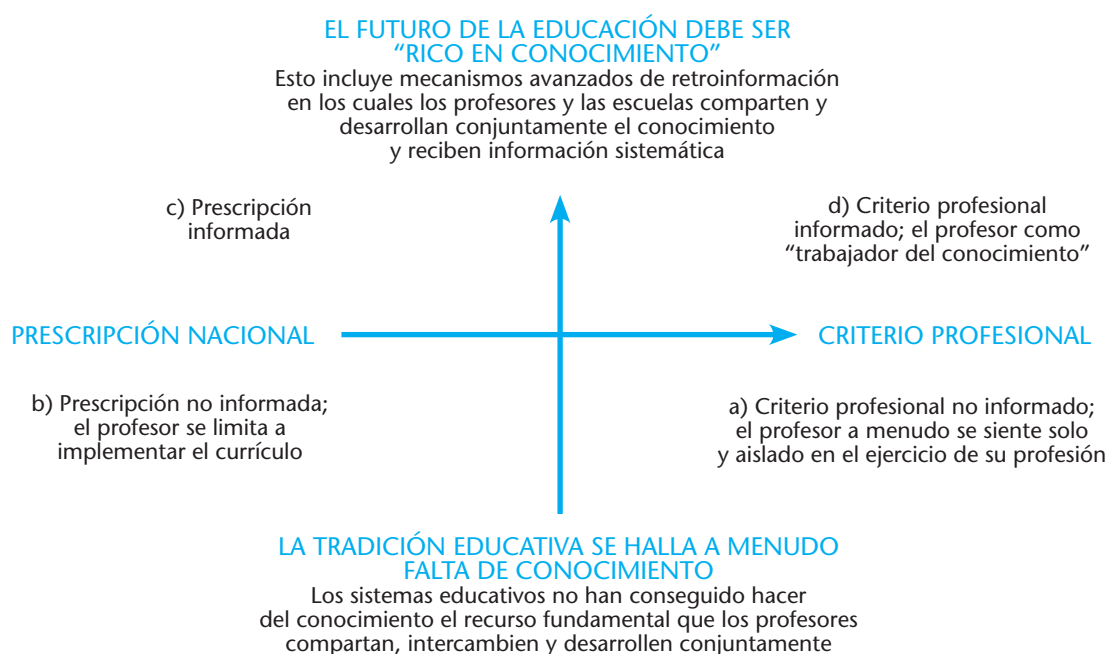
EL FUTURO DE LA EDUCACIÓN DEBE SER "RICO EN CONOCIMIENTO"
Esto incluye mecanismos avanzados de retroinformación en los cuales los profesores y las escuelas comparten y desarrollan conjuntamente el conocimiento y reciben información sistemática

c) Prescripción informada

d) Criterio profesional informado; el profesor como "trabajador del conocimiento"

PRESCRIPCIÓN NACIONAL

CRITERIO PROFESIONAL

b) Prescripción no informada; el profesor se limita a implementar el currículo

a) Criterio profesional no informado; el profesor a menudo se siente solo y aislado en el ejercicio de su profesión

LA TRADICIÓN EDUCATIVA SE HALLA A MENUDO FALTA DE CONOCIMIENTO
Los sistemas educativos no han conseguido hacer del conocimiento el recurso fundamental que los profesores compartan, intercambien y desarrollen conjuntamente